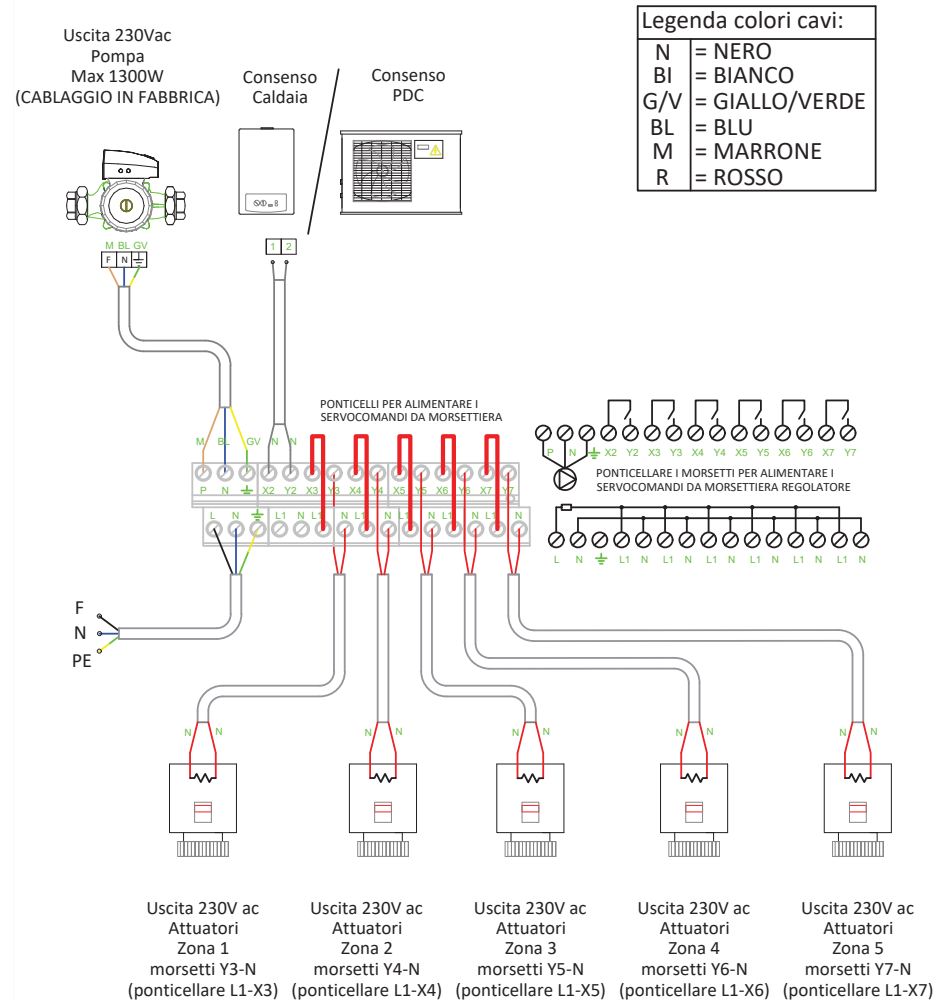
Uscita 230Vac
Pompa
Max 1300W
(CABLAGGIO IN FABBRICA)

Consenso
Caldaia

Consenso
PDC

Legenda colori cavi:

| N | = NERO |
|---|---|
| BI | = BIANCO |
| G/V | = GIALLO/VERDE |
| BL | = BLU |
| M | = MARRONE |
| R | = ROSSO |

M BL GV
F N ⏚

1 2

PONTICELLI PER ALIMENTARE I
SERVOCOMANDI DA MORSETTIERA

M BL GV N N

P N ⏚ X2 Y2 X3 Y3 X4 Y4 X5 Y5 X6 Y6 X7 Y7

L N ⏚ L1 N L1 N L1 N L1 N L1 N L1 N

P N ⏚ X2 Y2 X3 Y3 X4 Y4 X5 Y5 X6 Y6 X7 Y7

PONTICELLARE I MORSETTI PER ALIMENTARE I
SERVOCOMANDI DA MORSETTIERA REGOLATORE

L N ⏚ L1 N L1 N L1 N L1 N L1 N L1 N

F
N
PE

N N
N N
N N
N N
N N

Uscita 230V ac
Attuatori
Zona 1
morsetti Y3-N
(ponticellare L1-X3)

Uscita 230V ac
Attuatori
Zona 2
morsetti Y4-N
(ponticellare L1-X4)

Uscita 230V ac
Attuatori
Zona 3
morsetti Y5-N
(ponticellare L1-X5)

Uscita 230V ac
Attuatori
Zona 4
morsetti Y6-N
(ponticellare L1-X6)

Uscita 230V ac
Attuatori
Zona 5
morsetti Y7-N
(ponticellare L1-X7)